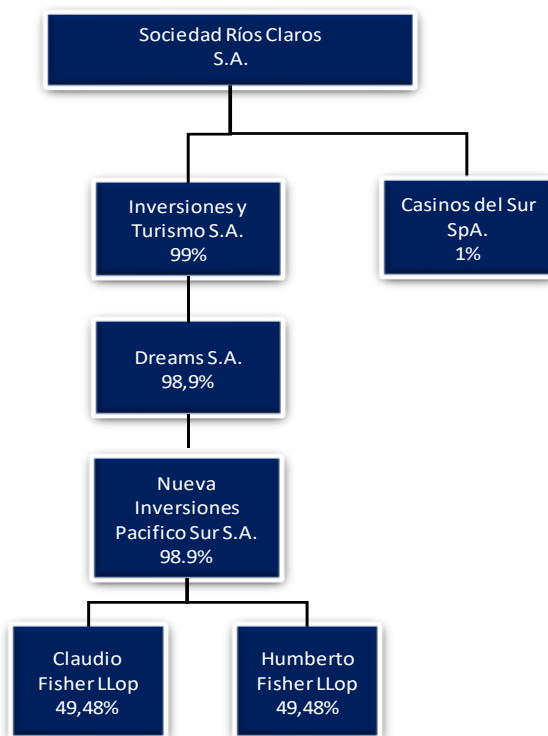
Sociedad Ríos Claros S.A.

Inversiones y Turismo S.A. 99%

Casinos del Sur SpA. 1%

Dreams S.A. 98,9%

Nueva Inversiones Pacifico Sur S.A. 98.9%

Claudio Fisher LLop 49,48%

Humberto Fisher LLop 49,48%